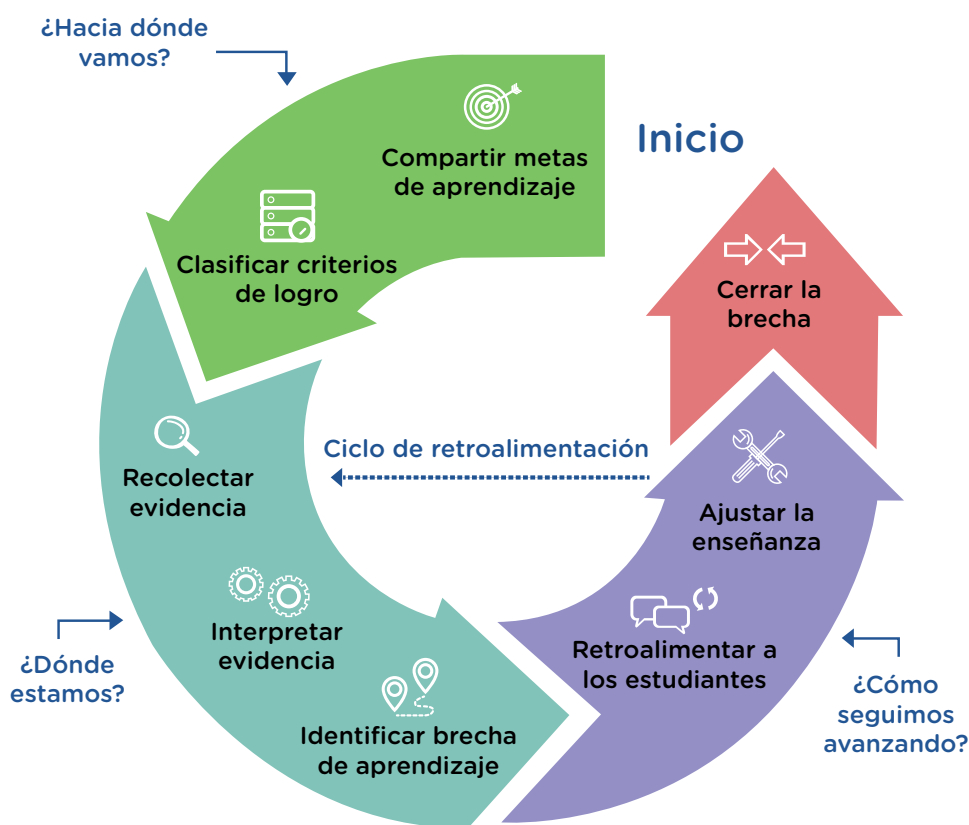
¿Hacia dónde vamos?

Inicio

Compartir metas de aprendizaje

Clasificar criterios de logro

Cerrar la brecha

Ciclo de retroalimentación

Recolectar evidencia

Ajustar la enseñanza

Interpretar evidencia

Retroalimentar a los estudiantes

¿Dónde estamos?

Identificar brecha de aprendizaje

¿Cómo seguimos avanzando?